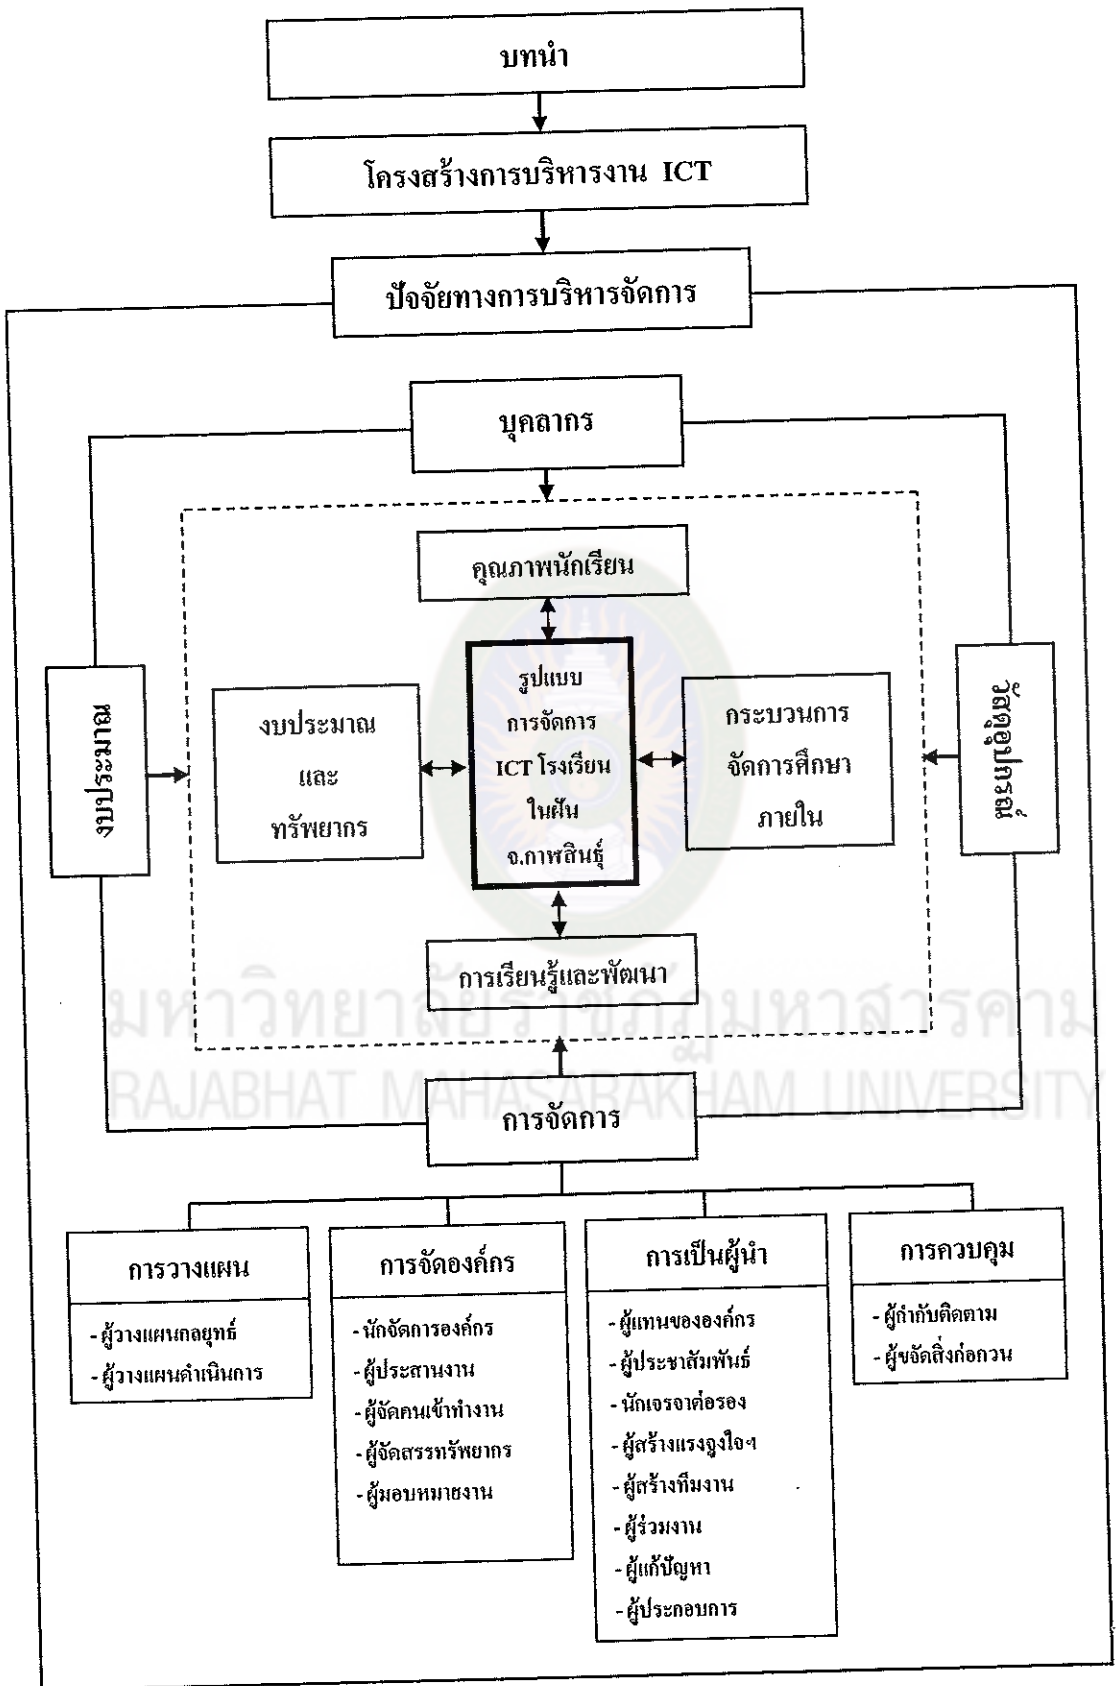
บทนำ

โครงสร้างการบริหารงาน ICT

ปัจจัยทางการบริหารจัดการ

บุคลากร

คุณภาพนักเรียน

งบประมาณ

งบประมาณ และ ทรัพยากร

รูปแบบ การจัดการ ICT โรงเรียน ในฝัน จ.กาฬสินธุ์

กระบวนการ จัดการศึกษา ภายใน

วัสดุอุปกรณ์

การเรียนรู้และพัฒนา

มหาวิทยาลัยราชภัฏมหาสารคาม
RAJABHAT MAHASARAKHAM UNIVERSITY

การจัดการ

การวางแผน
- ผู้วางแผนกลยุทธ์
- ผู้วางแผนดำเนินการ

การจัดองค์กร
- นักจัดการองค์กร
- ผู้ประสานงาน
- ผู้จัดคนเข้าทำงาน
- ผู้จัดสรรทรัพยากร
- ผู้มอบหมายงาน

การเป็นผู้นำ
- ผู้แทนขององค์กร
- ผู้ประชาสัมพันธ์
- นักเจรจาต่อรอง
- ผู้สร้างแรงจูงใจฯ
- ผู้สร้างทีมงาน
- ผู้ร่วมงาน
- ผู้แก้ปัญหา
- ผู้ประกอบการ

การควบคุม
- ผู้กำกับติดตาม
- ผู้ขจัดสิ่งก่อกวน